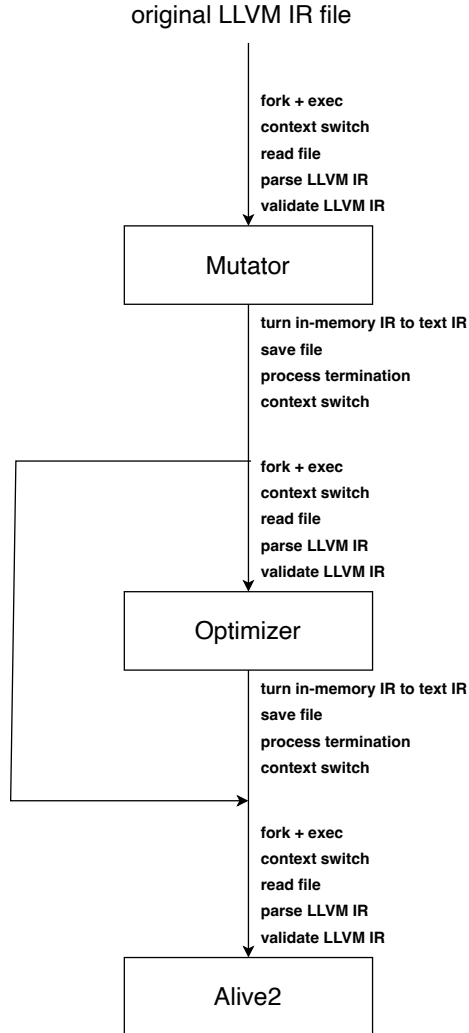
original LLVM IR file

fork + exec
context switch
read file
parse LLVM IR
validate LLVM IR

Mutator

turn in-memory IR to text IR
save file
process termination
context switch

fork + exec
context switch
read file
parse LLVM IR
validate LLVM IR

Optimizer

turn in-memory IR to text IR
save file
process termination
context switch

fork + exec
context switch
read file
parse LLVM IR
validate LLVM IR

Alive2